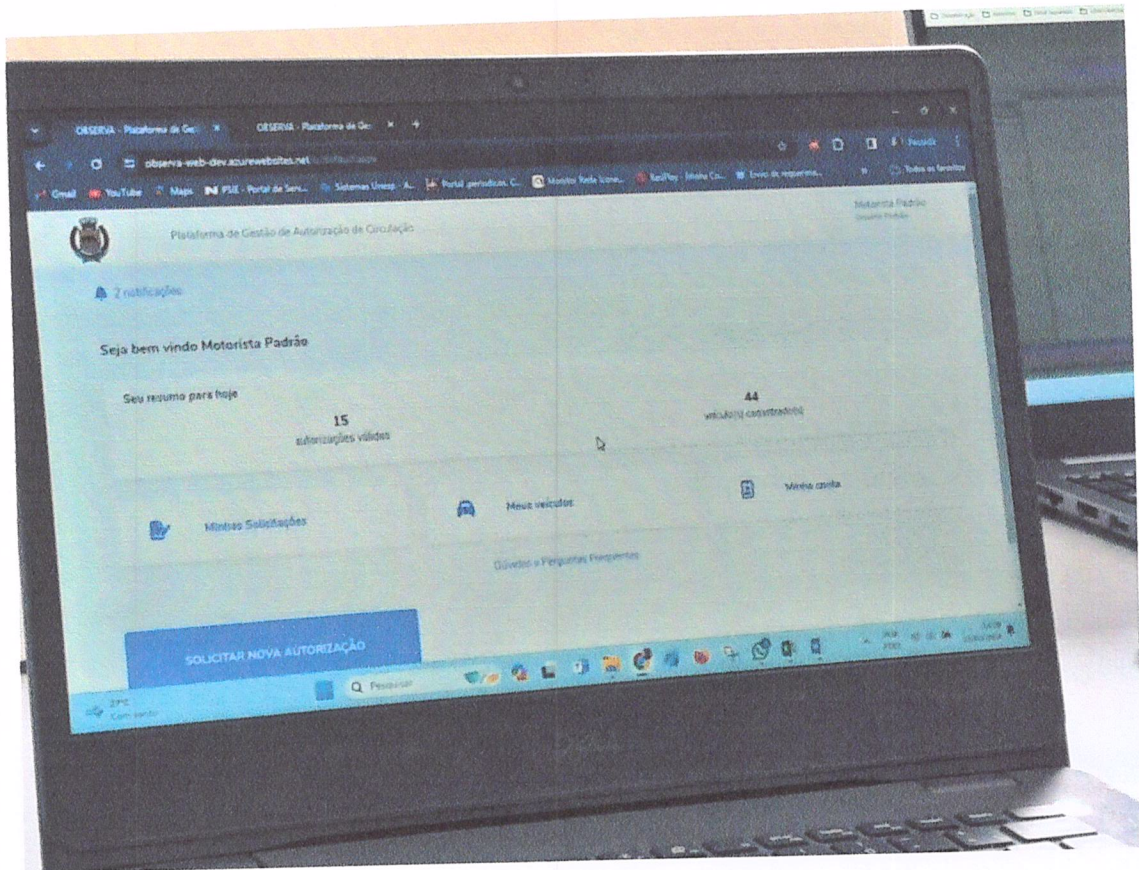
OBSERVA - Plataforma de Ge ×
OBSERVA - Plataforma de Ge ×
observa-web-dev.azurewebsites.net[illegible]
Gmail YouTube Maps PSIE - Portal de Serv... Sistemas Unesp - A... Portal periódicos C... Monitor Rede Unes... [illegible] Envio de requerime...
Todos os favoritos

Plataforma de Gestão de Autorização de Circulação
Motorista Padrão
Usuário Padrão

2 notificações

Seja bem vindo Motorista Padrão

Seu resumo para hoje

15
autorizações válidas

44
veículo(s) cadastrado(s)

Minhas Solicitações

Meus veículos

Minha conta

Dúvidas e Perguntas Frequentes

SOLICITAR NOVA AUTORIZAÇÃO

Pesquisar

23°C
Com vento